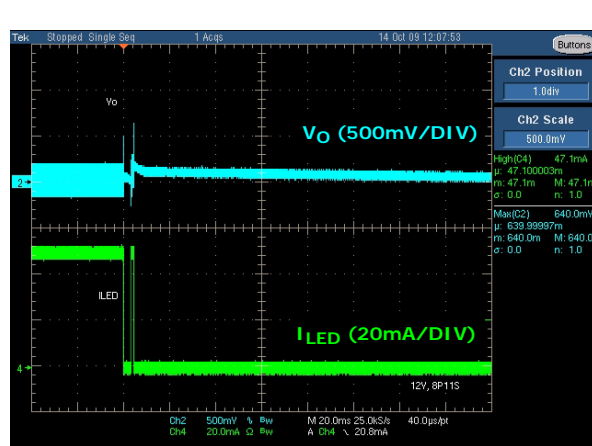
Tek Stopped Single Seq 1 Acqs 14 Oct 09 12:07:53

Buttons

Ch2 Position
1.0div

Ch2 Scale
500.0mV

High(C4) 47.1mA
μ: 47.100003m
m: 47.1m M: 47.1m
σ: 0.0 n: 1.0

Max(C2) 640.0mV
μ: 639.99997m
m: 640.0m M: 640.0m
σ: 0.0 n: 1.0

Vo

V$_O$ (500mV/DIV)

2

ILED

I$_{LED}$ (20mA/DIV)

4

12V, 8P11S

Ch2 500mV Ω Bw
Ch4 20.0mA Ω Bw
M 20.0ms 25.0kS/s 40.0μs/pt
A Ch4 ↘ 20.8mA